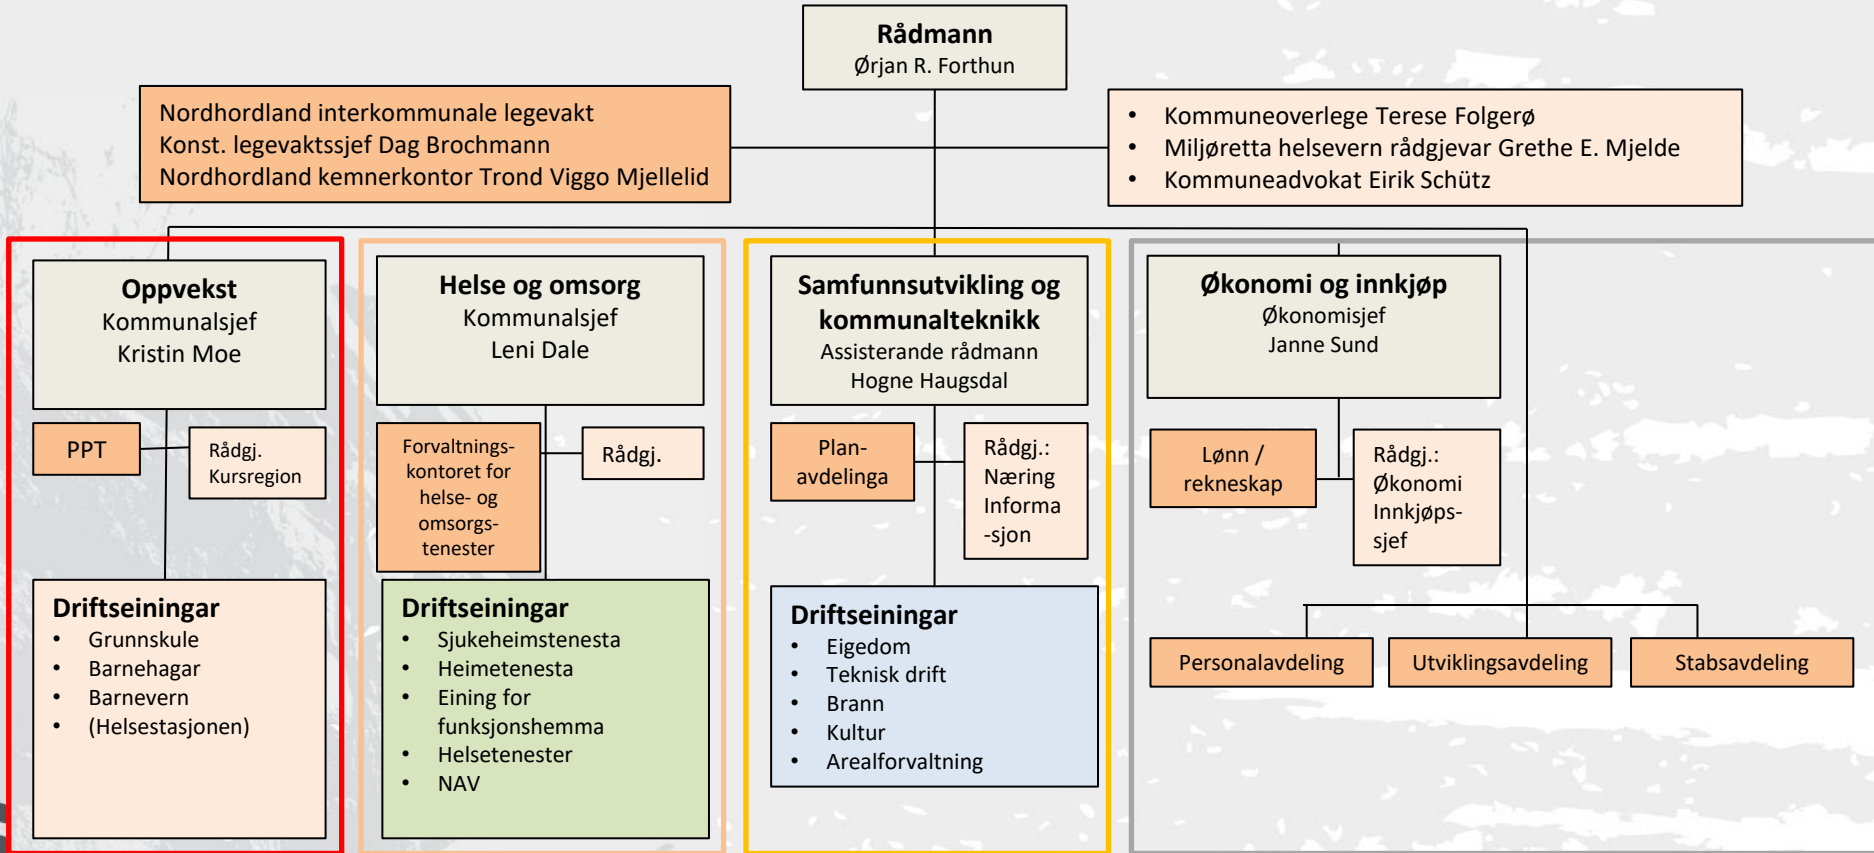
Rådmann
Ørjan R. Forthun

Nordhordland interkommunale legevakt
Konst. legevaktssjef Dag Brochmann
Nordhordland kemnerkontor Trond Viggo Mjellelid

- Kommuneoverlege Terese Folgerø
- Miljøretta helsevern rådgjevar Grethe E. Mjelde
- Kommuneadvokat Eirik Schütz

Oppvekst
Kommunalsjef
Kristin Moe

PPT

Rådgj.
Kursregion

Driftseiningar
- Grunnskule
- Barnehagar
- Barnevern
- (Helsestasjonen)

Helse og omsorg
Kommunalsjef
Leni Dale

Forvaltningskontoret for helse- og omsorgstenester

Rådgj.

Driftseiningar
- Sjukeheimstenesta
- Heimetenesta
- Eining for funksjonshemma
- Helsetenester
- NAV

Samfunnsutvikling og kommunalteknikk
Assisterande rådmann
Hogne Haugsdal

Planavdelinga

Rådgj.:
Næring
Informa-sjon

Driftseiningar
- Eigedom
- Teknisk drift
- Brann
- Kultur
- Arealforvaltning

Økonomi og innkjøp
Økonomisjef
Janne Sund

Lønn / rekneskap

Rådgj.:
Økonomi
Innkjøps-sjef

Personalavdeling

Utviklingsavdeling

Stabsavdeling